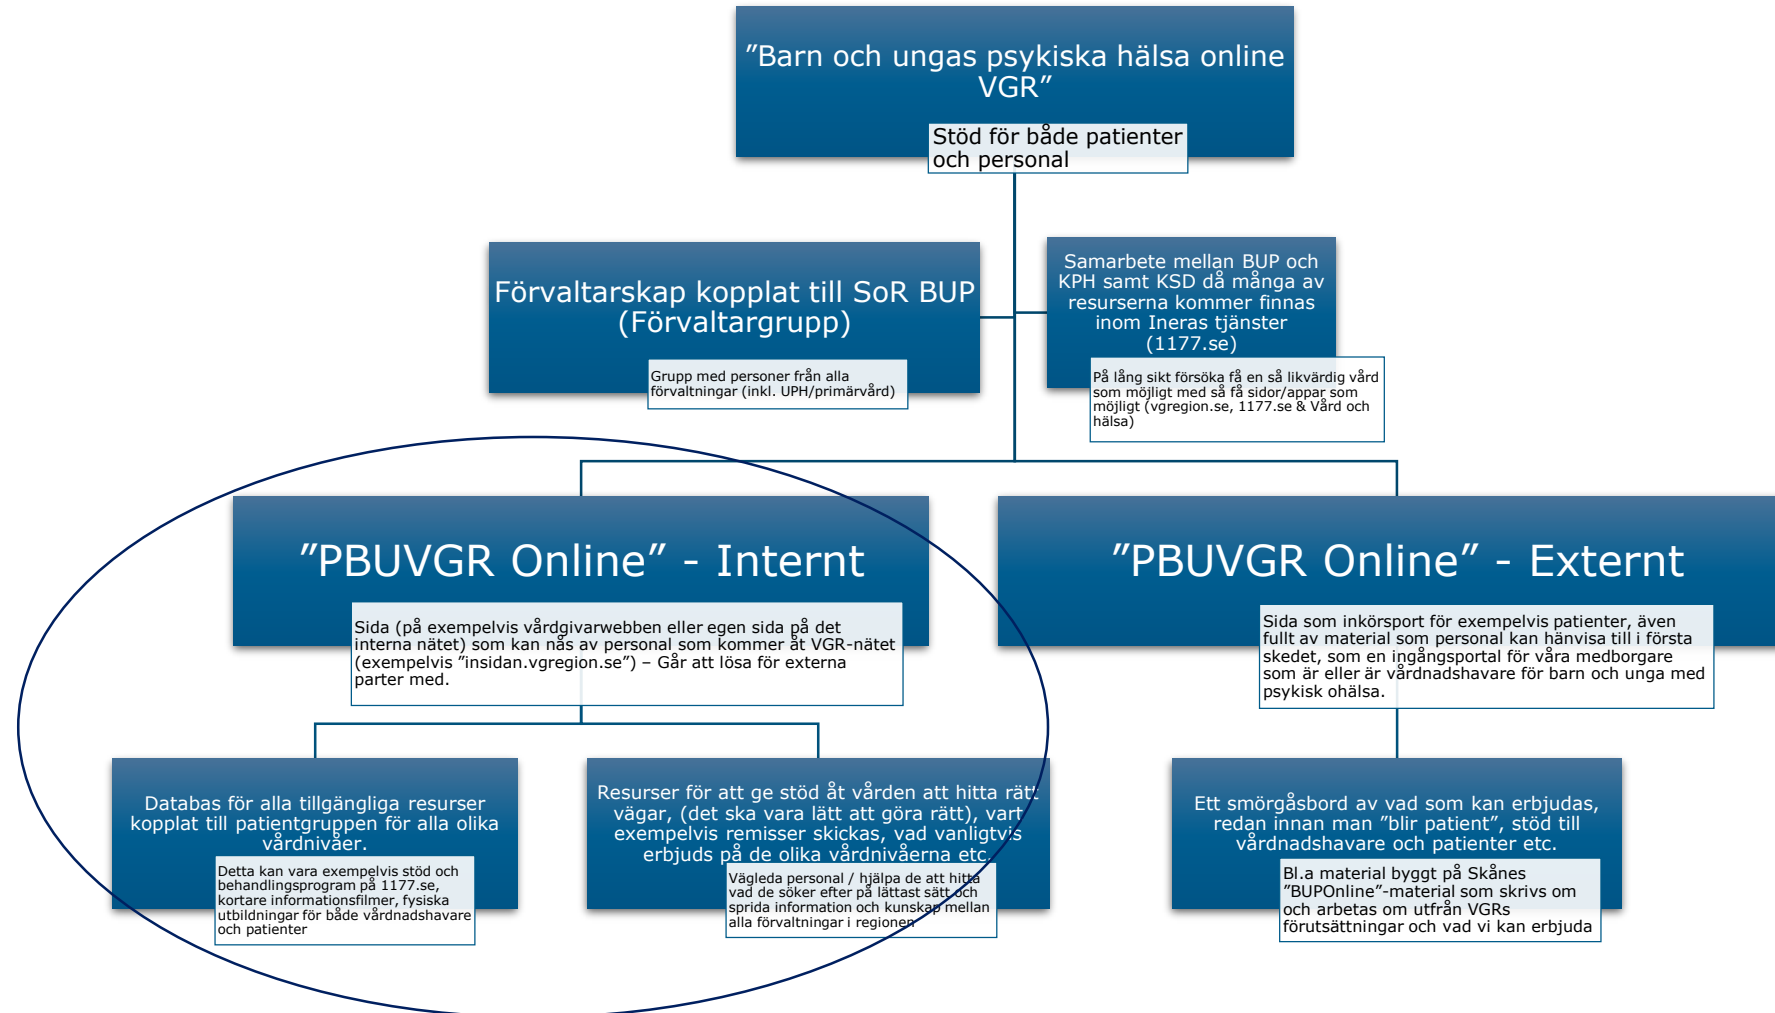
”Barn och ungas psykiska hälsa online VGR”

Stöd för både patienter och personal

Förvaltarskap kopplat till SoR BUP (Förvaltargrupp)

Grupp med personer från alla förvaltningar (inkl. UPH/primärvård)

Samarbete mellan BUP och KPH samt KSD då många av resurserna kommer finnas inom Ineras tjänster (1177.se)

På lång sikt försöka få en så likvärdig vård som möjligt med så få sidor/appar som möjligt (vgregion.se, 1177.se & Vård och hälsa)

”PBUVGR Online” - Internt

Sida (på exempelvis vårdgivarwebben eller egen sida på det interna nätet) som kan nås av personal som kommer åt VGR-nätet (exempelvis ”insidan.vgregion.se”) – Går att lösa för externa parter med.

”PBUVGR Online” - Externt

Sida som inkörsport för exempelvis patienter, även fullt av material som personal kan hänvisa till i första skedet, som en ingångsportal för våra medborgare som är eller är vårdnadshavare för barn och unga med psykisk ohälsa.

Databas för alla tillgängliga resurser kopplat till patientgruppen för alla olika vårdnivåer.

Detta kan vara exempelvis stöd och behandlingsprogram på 1177.se, kortare informationsfilmer, fysiska utbildningar för både vårdnadshavare och patienter

Resurser för att ge stöd åt vården att hitta rätt vägar, (det ska vara lätt att göra rätt), vart exempelvis remisser skickas, vad vanligtvis erbjuds på de olika vårdnivåerna etc.

Vägleda personal / hjälpa de att hitta vad de söker efter på lättast sätt och sprida information och kunskap mellan alla förvaltningar i regionen

Ett smörgåsbord av vad som kan erbjudas, redan innan man ”blir patient”, stöd till vårdnadshavare och patienter etc.

Bl.a material byggt på Skånes ”BUPOnline”-material som skrivs om och arbetas om utifrån VGRs förutsättningar och vad vi kan erbjuda